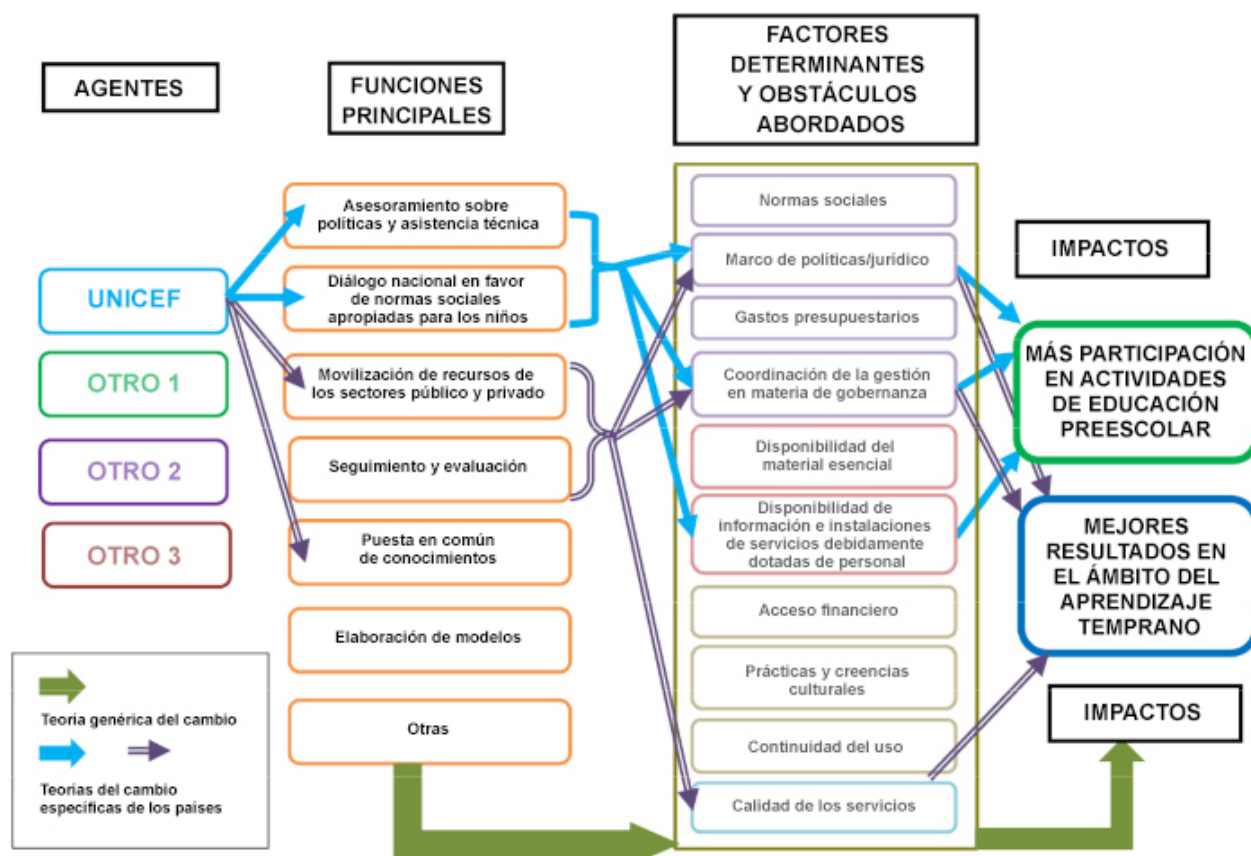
AGENTES

FUNCIONES PRINCIPALES

FACTORES DETERMINANTES Y OBSTÁCULOS ABORDADOS

UNICEF

OTRO 1

OTRO 2

OTRO 3

Asesoramiento sobre políticas y asistencia técnica

Diálogo nacional en favor de normas sociales apropiadas para los niños

Movilización de recursos de los sectores público y privado

Seguimiento y evaluación

Puesta en común de conocimientos

Elaboración de modelos

Otras

Normas sociales

Marco de políticas/jurídico

Gastos presupuestarios

Coordinación de la gestión en materia de gobernanza

Disponibilidad del material esencial

Disponibilidad de información e instalaciones de servicios debidamente dotadas de personal

Acceso financiero

Prácticas y creencias culturales

Continuidad del uso

Calidad de los servicios

IMPACTOS

MÁS PARTICIPACIÓN EN ACTIVIDADES DE EDUCACIÓN PREESCOLAR

MEJORES RESULTADOS EN EL ÁMBITO DEL APRENDIZAJE TEMPRANO

IMPACTOS

Teoria genérica del cambio

Teorias del cambio especificas de los paises